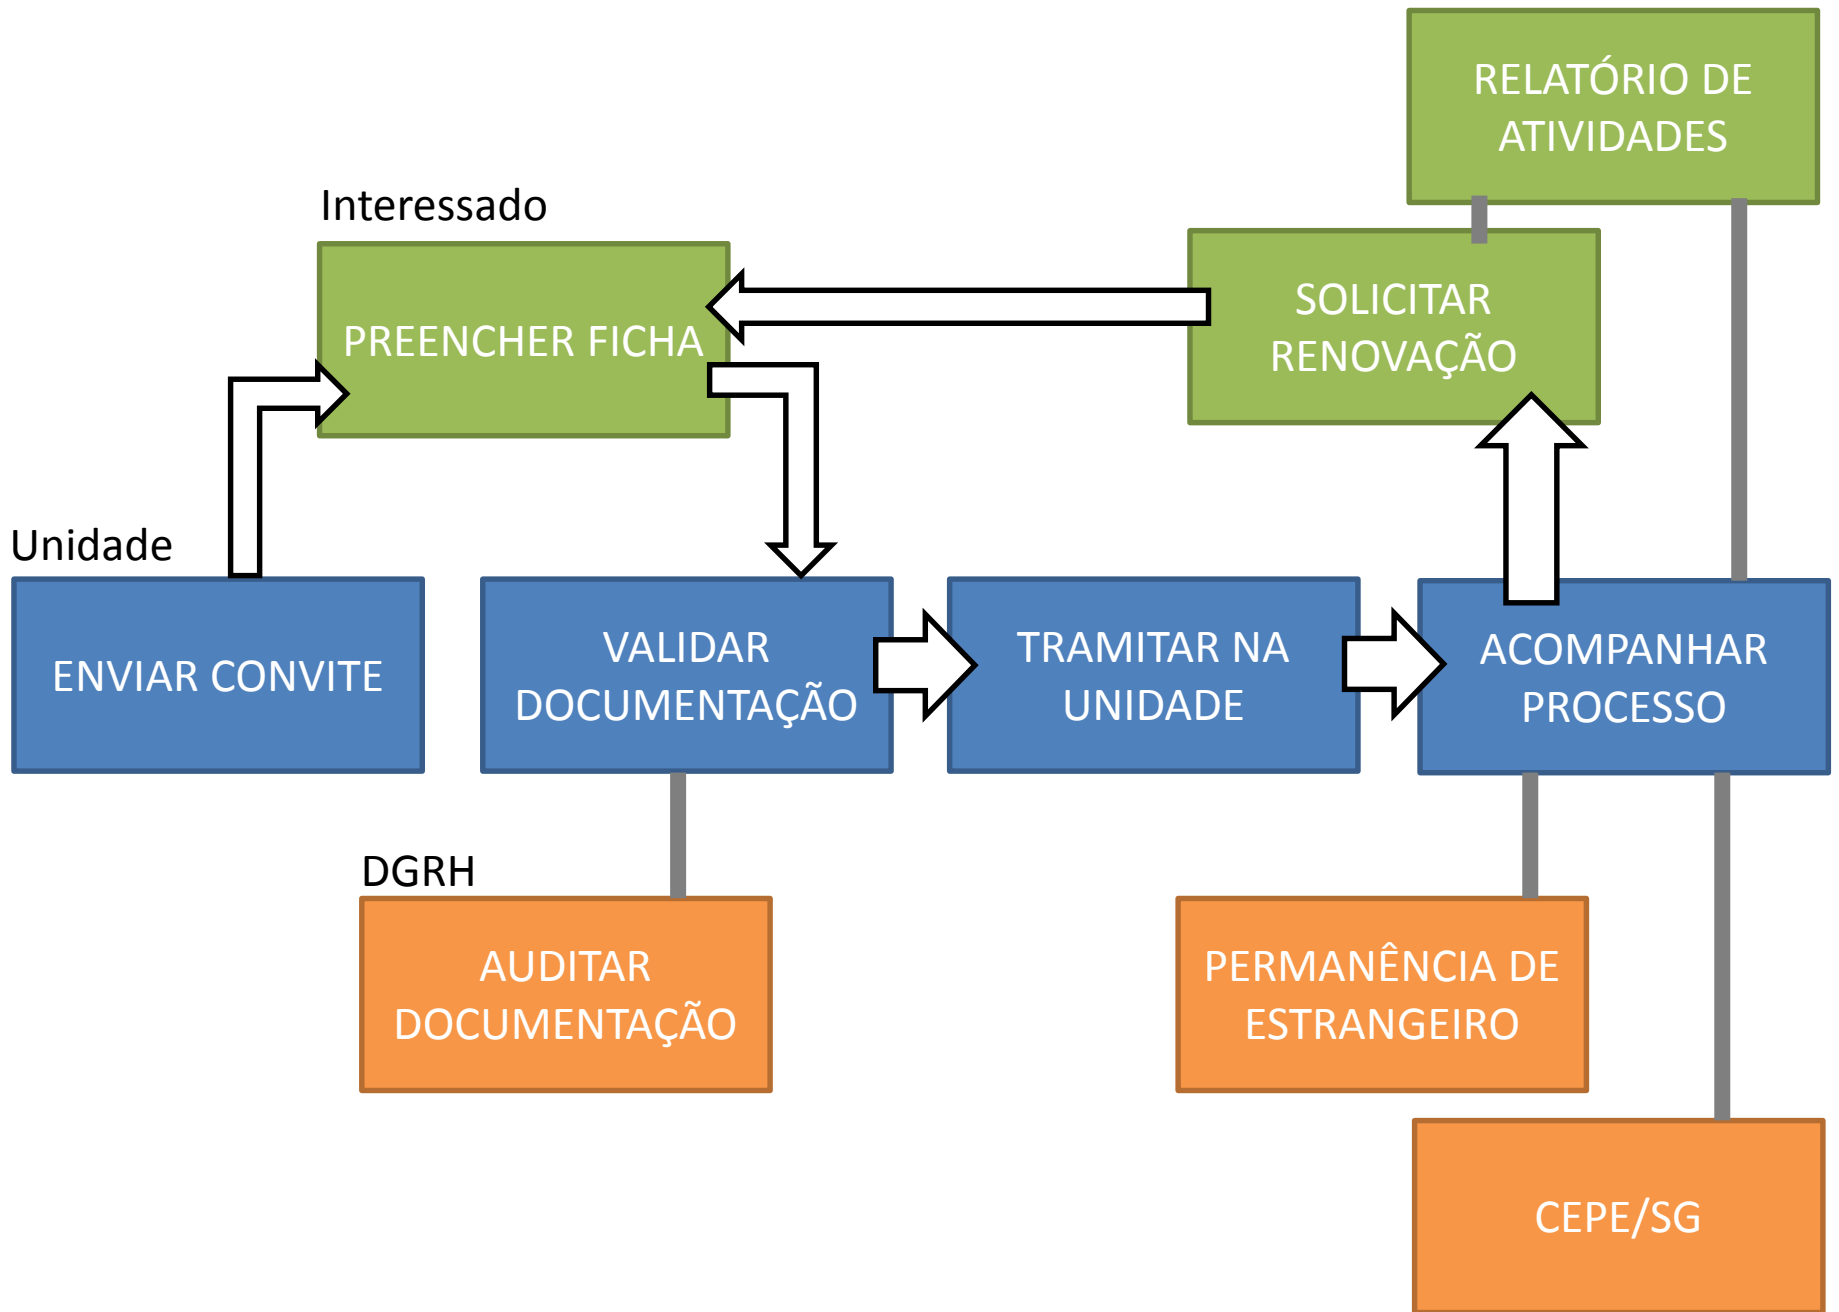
RELATÓRIO DE ATIVIDADES

Interessado

PREENCHER FICHA

SOLICITAR RENOVAÇÃO

Unidade

ENVIAR CONVITE

VALIDAR DOCUMENTAÇÃO

TRAMITAR NA UNIDADE

ACOMPANHAR PROCESSO

DGRH

AUDITAR DOCUMENTAÇÃO

PERMANÊNCIA DE ESTRANGEIRO

CEPE/SG